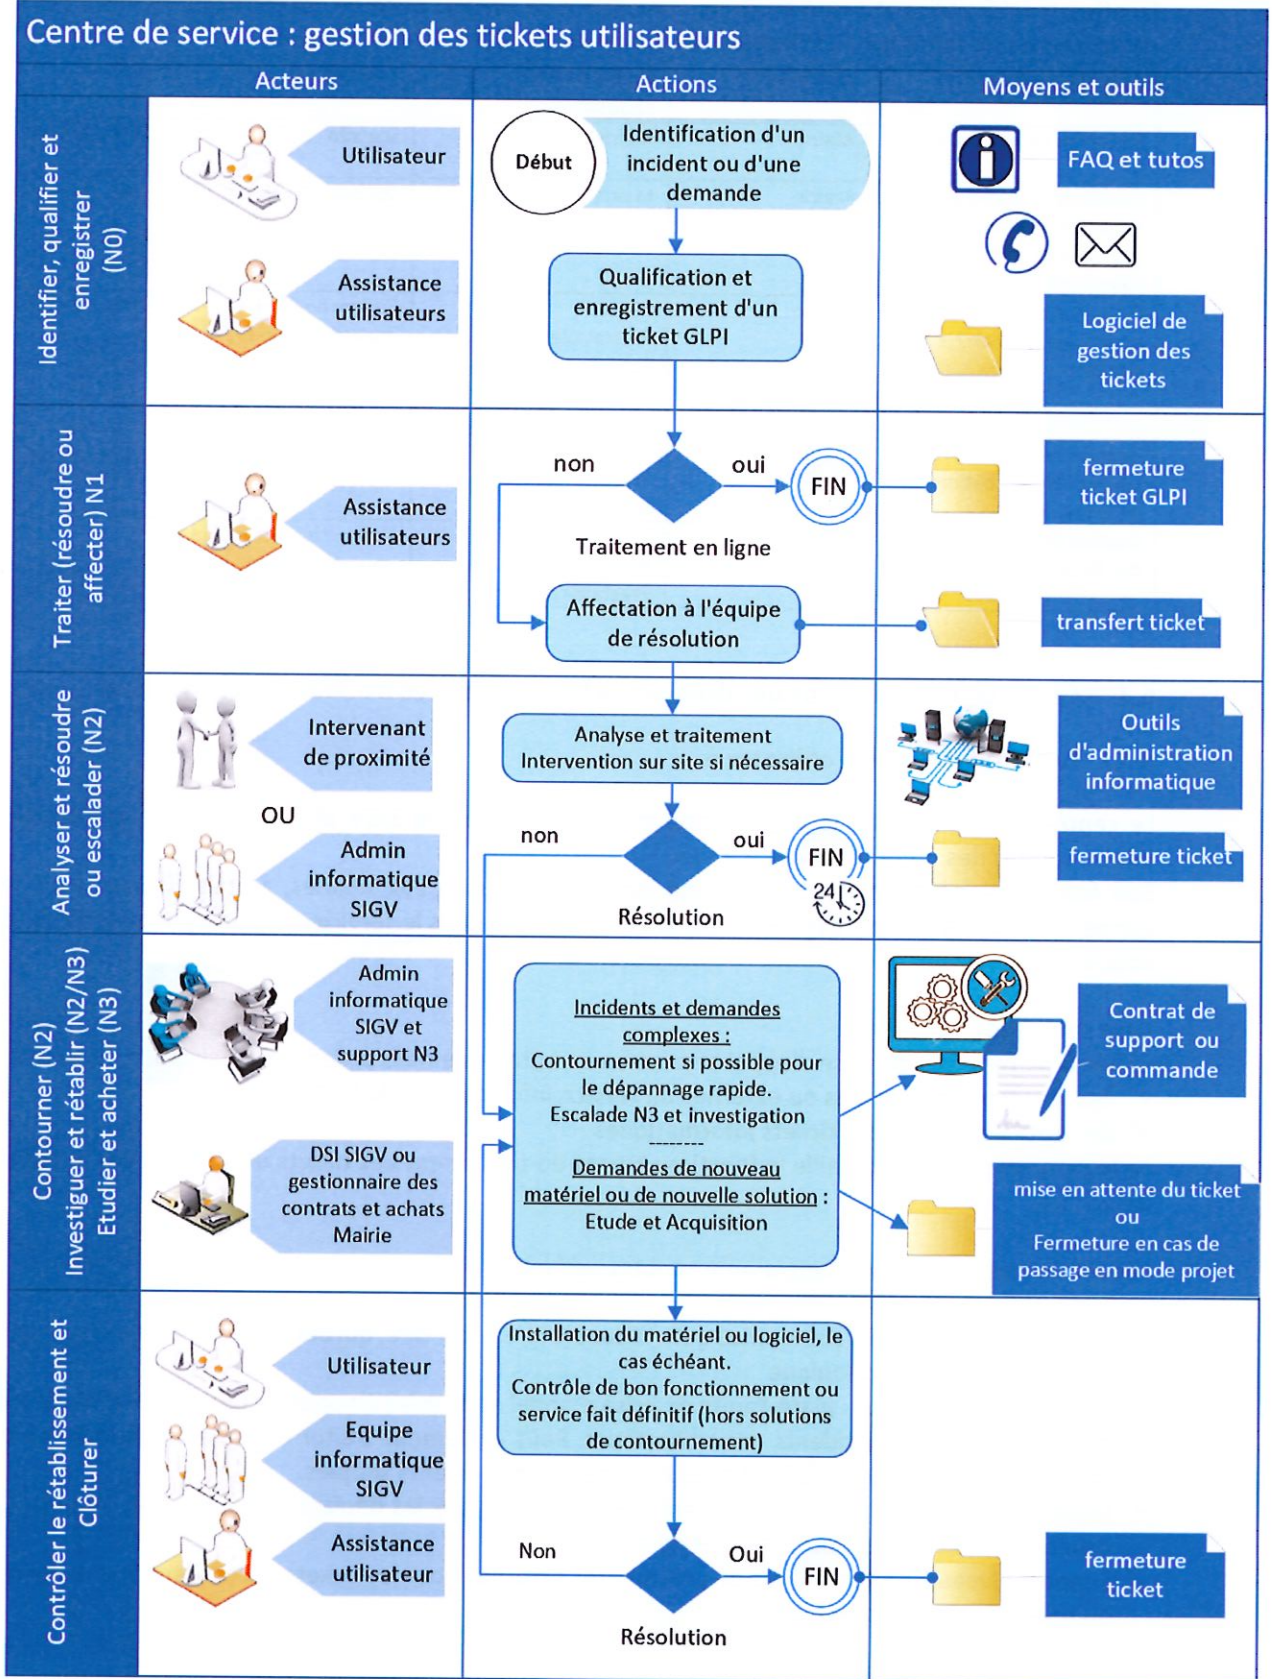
Centre de service : gestion des tickets utilisateurs

Acteurs

Actions

Moyens et outils

Identifier, qualifier et enregistrer (N0)

Utilisateur

Assistance utilisateurs

Début

Identification d'un incident ou d'une demande

Qualification et enregistrement d'un ticket GLPI

FAQ et tutos

Logiciel de gestion des tickets

Traiter (résoudre ou affecter) N1

Assistance utilisateurs

non

oui

FIN

Traitement en ligne

Affectation à l'équipe de résolution

fermeture ticket GLPI

transfert ticket

Analyser et résoudre ou escalader (N2)

Intervenant de proximité

OU

Admin informatique SIGV

Analyse et traitement Intervention sur site si nécessaire

non

oui

FIN

24

Résolution

Outils d'administration informatique

fermeture ticket

Contourner (N2) Investiguer et rétablir (N2/N3) Etudier et acheter (N3)

Admin informatique SIGV et support N3

DSI SIGV ou gestionnaire des contrats et achats Mairie

Incidents et demandes complexes :
Contournement si possible pour le dépannage rapide.
Escalade N3 et investigation
--------
Demandes de nouveau matériel ou de nouvelle solution : Etude et Acquisition

Contrat de support ou commande

mise en attente du ticket
ou
Fermeture en cas de passage en mode projet

Contrôler le rétablissement et Clôturer

Utilisateur

Equipe informatique SIGV

Assistance utilisateur

Installation du matériel ou logiciel, le cas échéant.
Contrôle de bon fonctionnement ou service fait définitif (hors solutions de contournement)

Non

Oui

FIN

Résolution

fermeture ticket